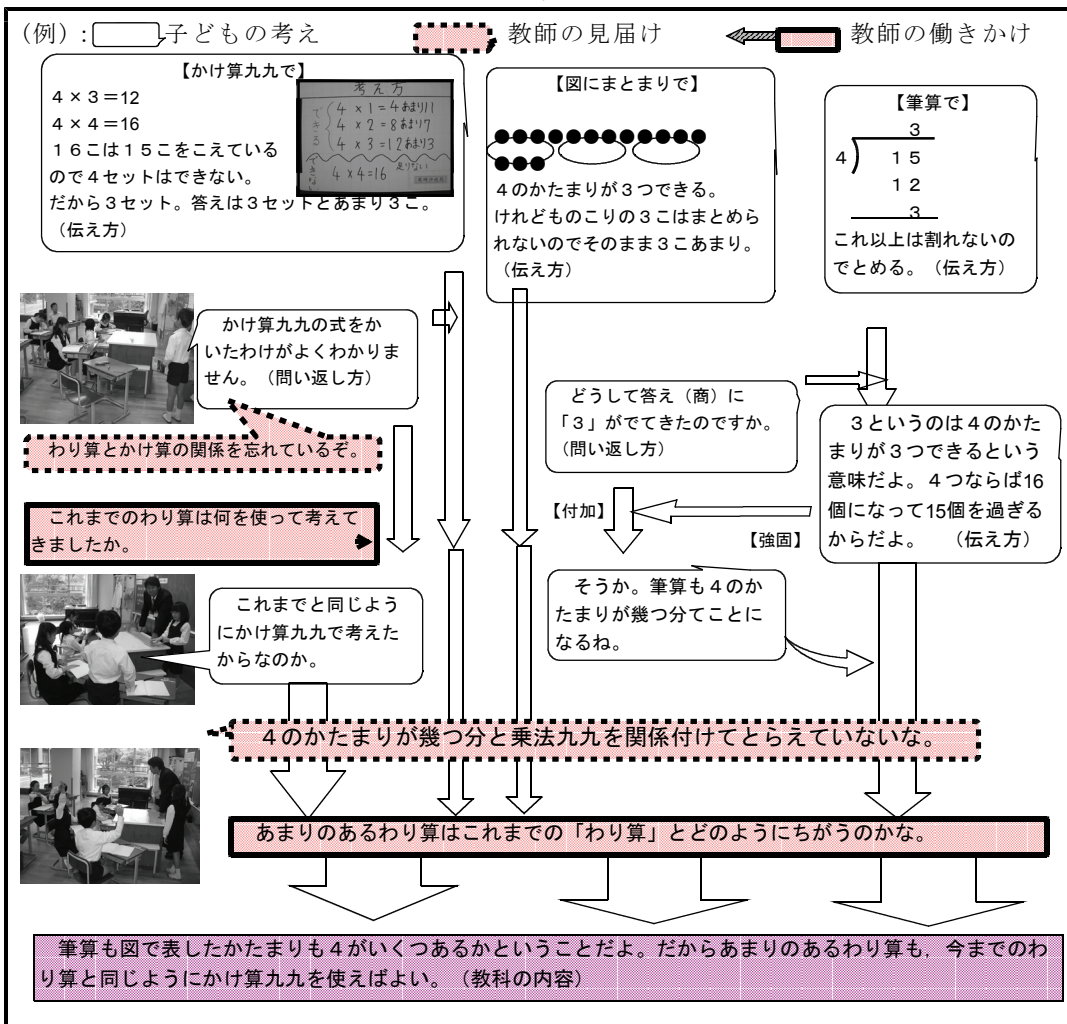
(例)：子どもの考え　教師の見届け　教師の働きかけ

【かけ算九九で】
4×3＝12
4×4＝16
16こは15こをこえているので4セットはできない。
だから3セット。答えは3セットとあまり3こ。（伝え方）

考え方
できる　4×1＝4あまり11
4×2＝8あまり7
4×3＝12あまり3
4×4＝16　足りない

【図にまとまりで】
4のかたまりが3つできる。けれどものこりの3こはまとめられないのでそのまま3こあまり。（伝え方）

【筆算で】
$\begin{array}{r} 3 \\ 4 \overline{)\ 15} \\ 12 \\ \hline 3 \end{array}$
これ以上は割れないのでとめる。（伝え方）

かけ算九九の式をかいたわけがよくわかりません。（問い返し方）

わり算とかけ算の関係を忘れているぞ。

どうして答え（商）に「3」がでてきたのですか。（問い返し方）

3というのは4のかたまりが3つできるという意味だよ。4つならば16個になって15個を過ぎるからだよ。　（伝え方）

これまでのわり算は何を使って考えてきましたか。

【付加】

【強固】

そうか。筆算も4のかたまりが幾つ分てことになるね。

これまでと同じようにかけ算九九で考えたからなのか。

4のかたまりが幾つ分と乗法九九を関係付けてとらえていないな。

あまりのあるわり算はこれまでの「わり算」とどのようにちがうのかな。

筆算も図で表したかたまりも4がいくつあるかということだよ。だからあまりのあるわり算も，今までのわり算と同じようにかけ算九九を使えばよい。（教科の内容）